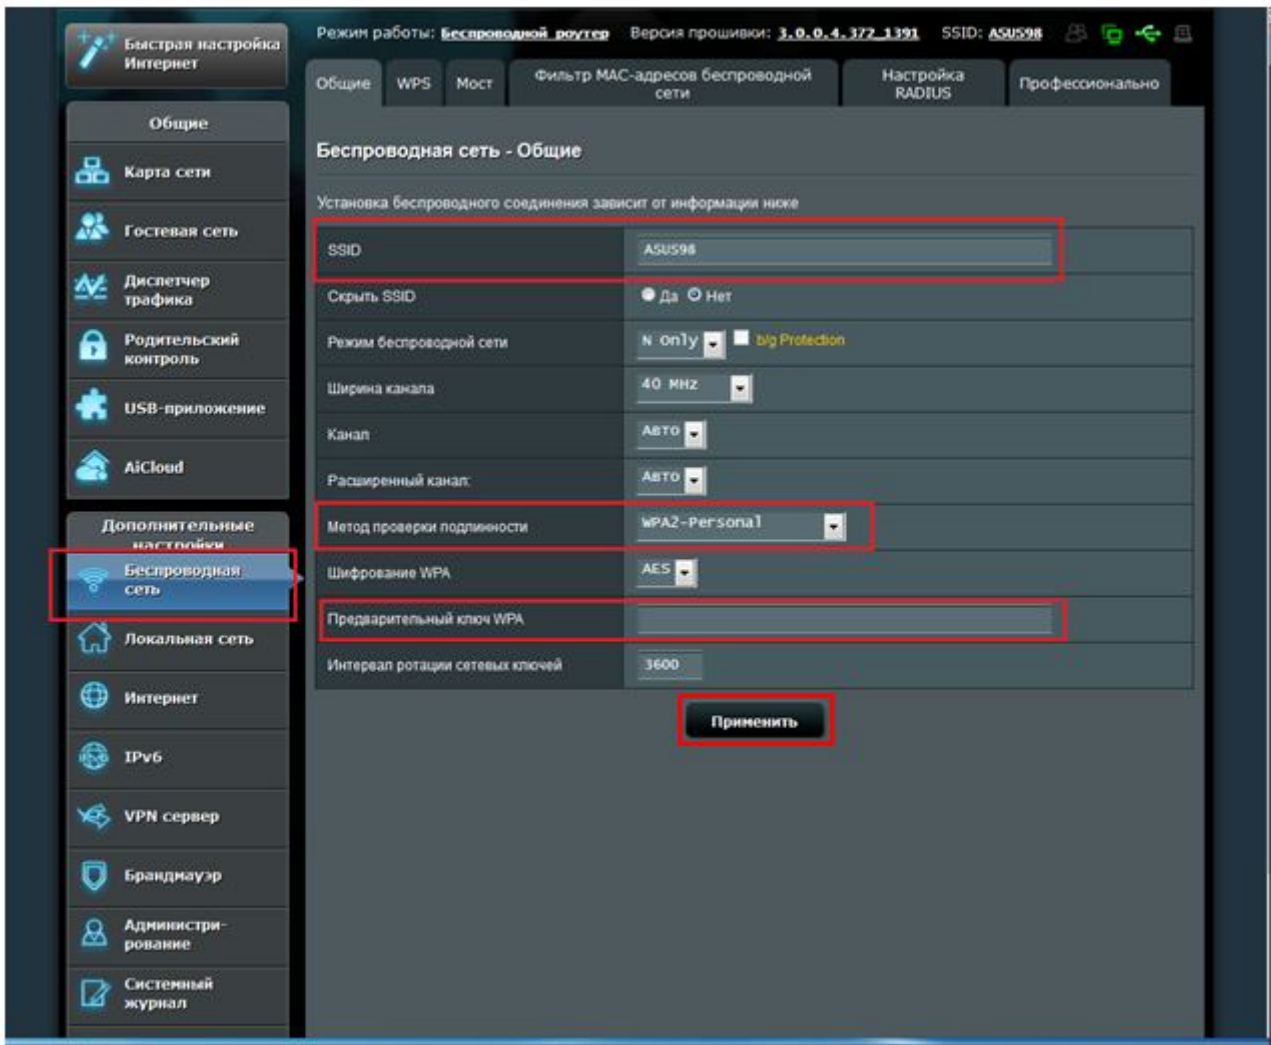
Быстрая настройка Интернет

Общие

Карта сети

Гостевая сеть

Диспетчер трафика

Родительский контроль

USB-приложение

AiCloud

Дополнительные настройки

Беспроводная сеть

Локальная сеть

Интернет

IPv6

VPN сервер

Брандмауэр

Администрирование

Системный журнал

Режим работы: Беспроводной роутер Версия прошивки: 3.0.0.4.372_1391 SSID: ASUS98

Общие | WPS | Мост | Фильтр MAC-адресов беспроводной сети | Настройка RADIUS | Профессионально

Беспроводная сеть - Общие

Установка беспроводного соединения зависит от информации ниже

| | |
|---|---|
| SSID | ASUS98 |
| Скрыть SSID | Да Нет |
| Режим беспроводной сети | N only b/g Protection |
| Ширина канала | 40 MHz |
| Канал | Авто |
| Расширенный канал: | Авто |
| Метод проверки подлинности | WPA2-Personal |
| Шифрование WPA | AES |
| Предварительный ключ WPA | |
| Интервал ротации сетевых ключей | 3600 |

Применить